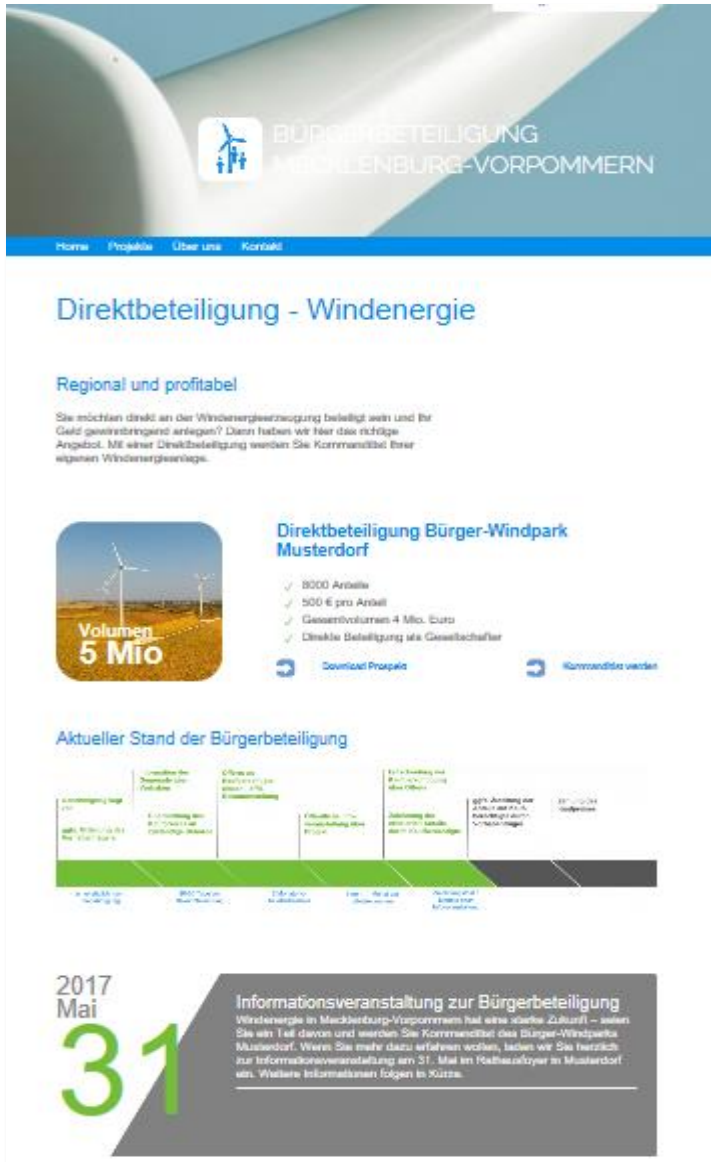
BÜRGERBETEILIGUNG MECKLENBURG-VORPOMMERN

Home Projekte Über uns Kontakt

Direktbeteiligung - Windenergie

Regional und profitabel

Sie möchten direkt an der Windenergieerzeugung beteiligt sein und Ihr Geld gewinnbringend anlegen? Dann haben wir hier das richtige Angebot. Mit einer Direktbeteiligung werden Sie Kommanditist Ihrer eigenen Windenergieanlage.

Volumen 5 Mio

Direktbeteiligung Bürger-Windpark Musterdorf

8000 Anteile
500 € pro Anteil
Gesamtvolumen 4 Mio. Euro
Direkte Beteiligung als Gesellschafter

Download Prospekt

Kommanditist werden

Aktueller Stand der Bürgerbeteiligung

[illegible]

2017 Mai 31

Informationsveranstaltung zur Bürgerbeteiligung
Windenergie in Mecklenburg-Vorpommern hat eine starke Zukunft – seien Sie ein Teil davon und werden Sie Kommanditist des Bürger-Windparks Musterdorf. Wenn Sie mehr dazu erfahren wollen, laden wir Sie herzlich zur Informationsveranstaltung am 31. Mai im Rathausfoyer in Musterdorf ein. Weitere Informationen folgen in Kürze.